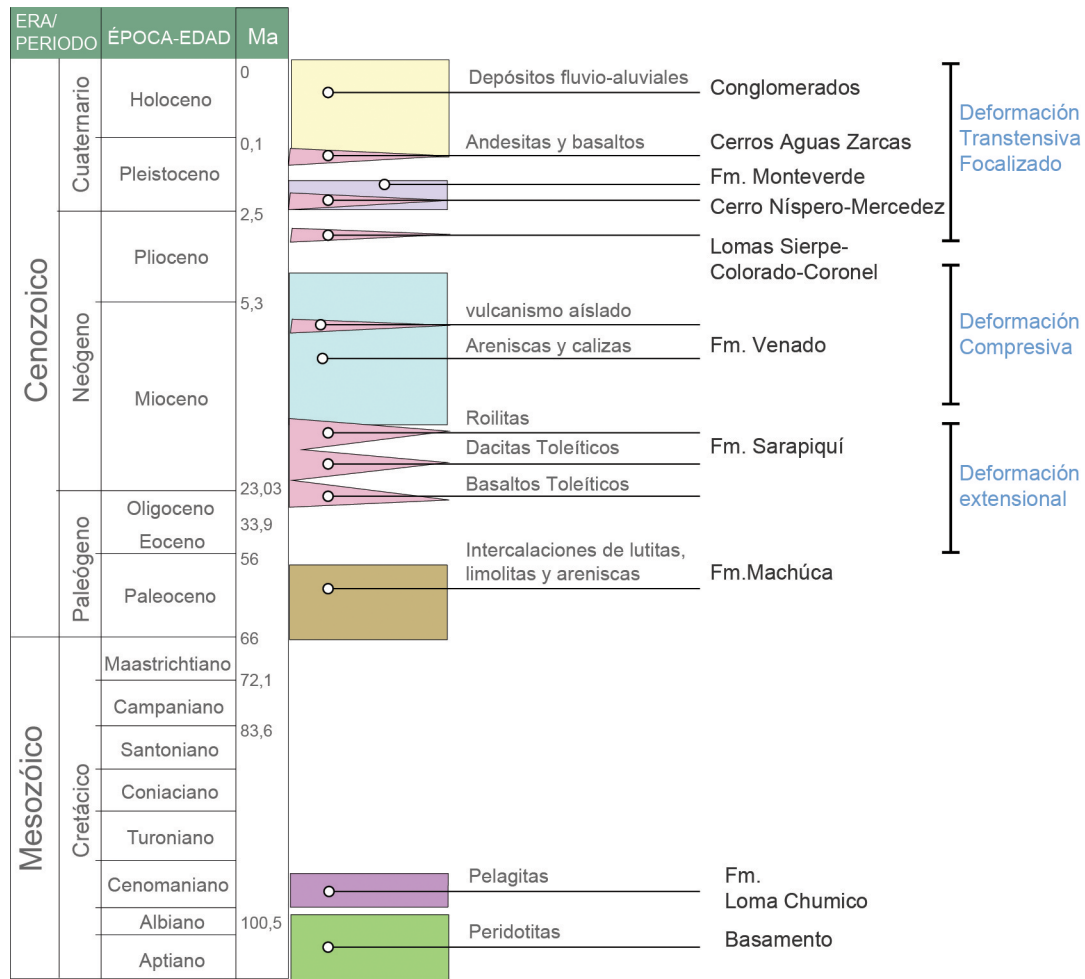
| ERA/ PERIODO | | ÉPOCA-EDAD | Ma |
|---|---|---|---|
| Cenozoico | Cuaternario | Holoceno | 0 |
| | | Pleistoceno | 0,1 |
| | Neógeno | Plioceno | 2,5 |
| | | Mioceno | 5,3 |
| | Paleógeno | Oligoceno | 23,03 |
| | | Eoceno | 33,9 |
| | | Paleoceno | 56 |
| Mesozóico | Cretácico | Maastrichtiano | 66 |
| | | Campaniano | 72,1 |
| | | Santoniano | 83,6 |
| | | Coniaciano | |
| | | Turoniano | |
| | | Cenomaniano | |
| | | Albiano | 100,5 |
| | | Aptiano | |

Depósitos fluvio-aluviales — Conglomerados
Andesitas y basaltos — Cerros Aguas Zarcas
Fm. Monteverde
Cerro Níspero-Mercedez
Lomas Sierpe-Colorado-Coronel
vulcanismo aíslado
Areniscas y calizas — Fm. Venado
Roilitas
Dacitas Toleíticos — Fm. Sarapiquí
Basaltos Toleíticos
Intercalaciones de lutitas, limolitas y areniscas — Fm.Machúca
Pelagitas — Fm. Loma Chumico
Peridotitas — Basamento

Deformación Transtensiva Focalizado

Deformación Compresiva

Deformación extensional